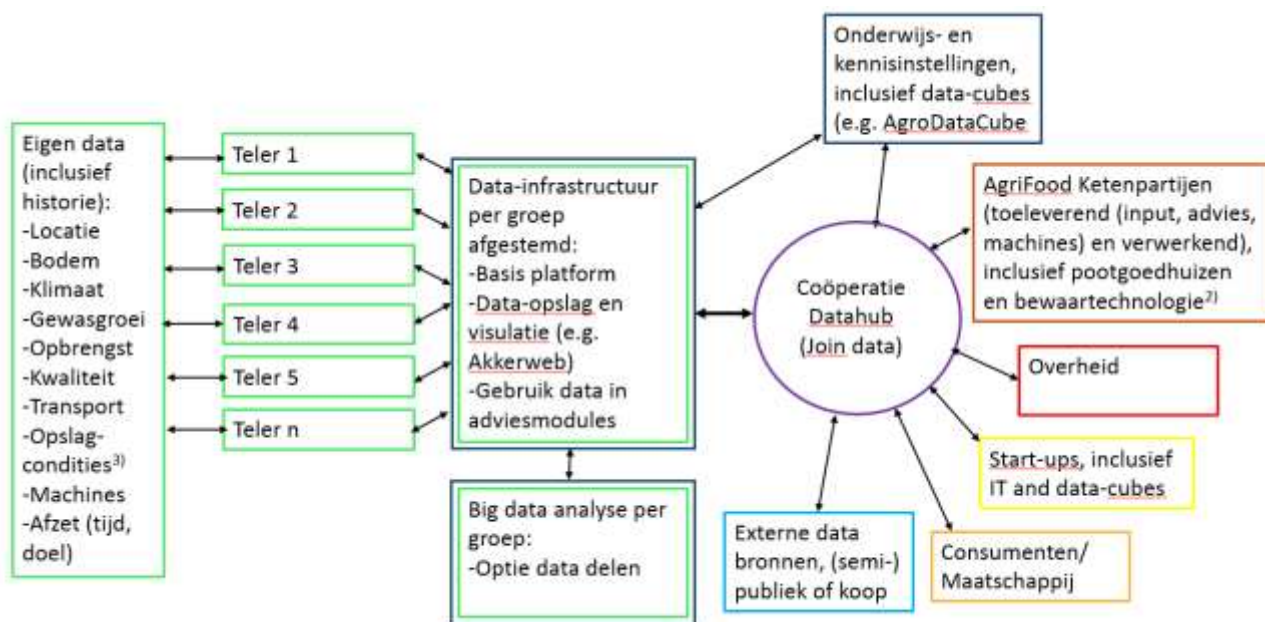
Eigen data (inclusief historie):
-Locatie
-Bodem
-Klimaat
-Gewasgroei
-Opbrengst
-Kwaliteit
-Transport
-Opslag-condities$^{3)}$
-Machines
-Afzet (tijd, doel)

Teler 1

Teler 2

Teler 3

Teler 4

Teler 5

Teler n

Data-infrastructuur per groep afgestemd:
-Basis platform
-Data-opslag en visulatie (e.g. Akkerweb)
-Gebruik data in adviesmodules

Big data analyse per groep:
-Optie data delen

Coöperatie Datahub (Join data)

Onderwijs- en kennisinstellingen, inclusief data-cubes (e.g. AgroDataCube

AgriFood Ketenpartijen (toeleverend (input, advies, machines) en verwerkend), inclusief pootgoedhuizen en bewaartechnologie$^{2)}$

Overheid

Start-ups, inclusief IT and data-cubes

Consumenten/ Maatschappij

Externe data bronnen, (semi-) publiek of koop